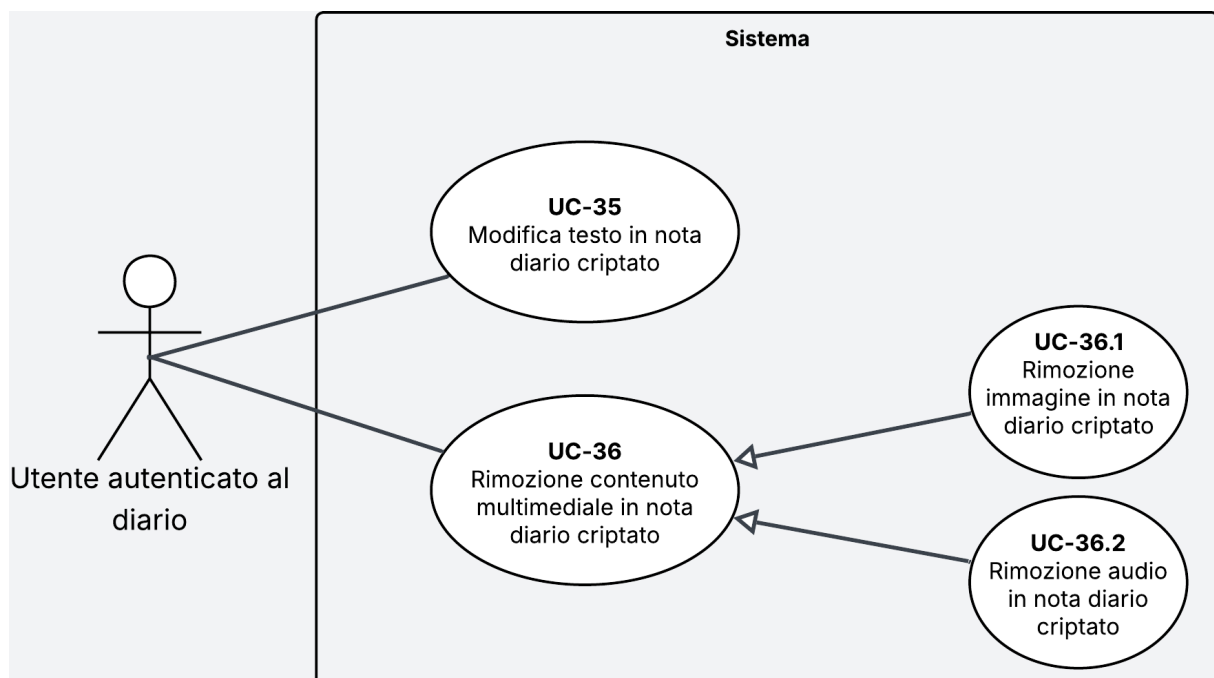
Sistema

**UC-35**
Modifica testo in nota diario criptato

**UC-36.1**
Rimozione immagine in nota diario criptato

**UC-36**
Rimozione contenuto multimediale in nota diario criptato

**UC-36.2**
Rimozione audio in nota diario criptato

Utente autenticato al diario